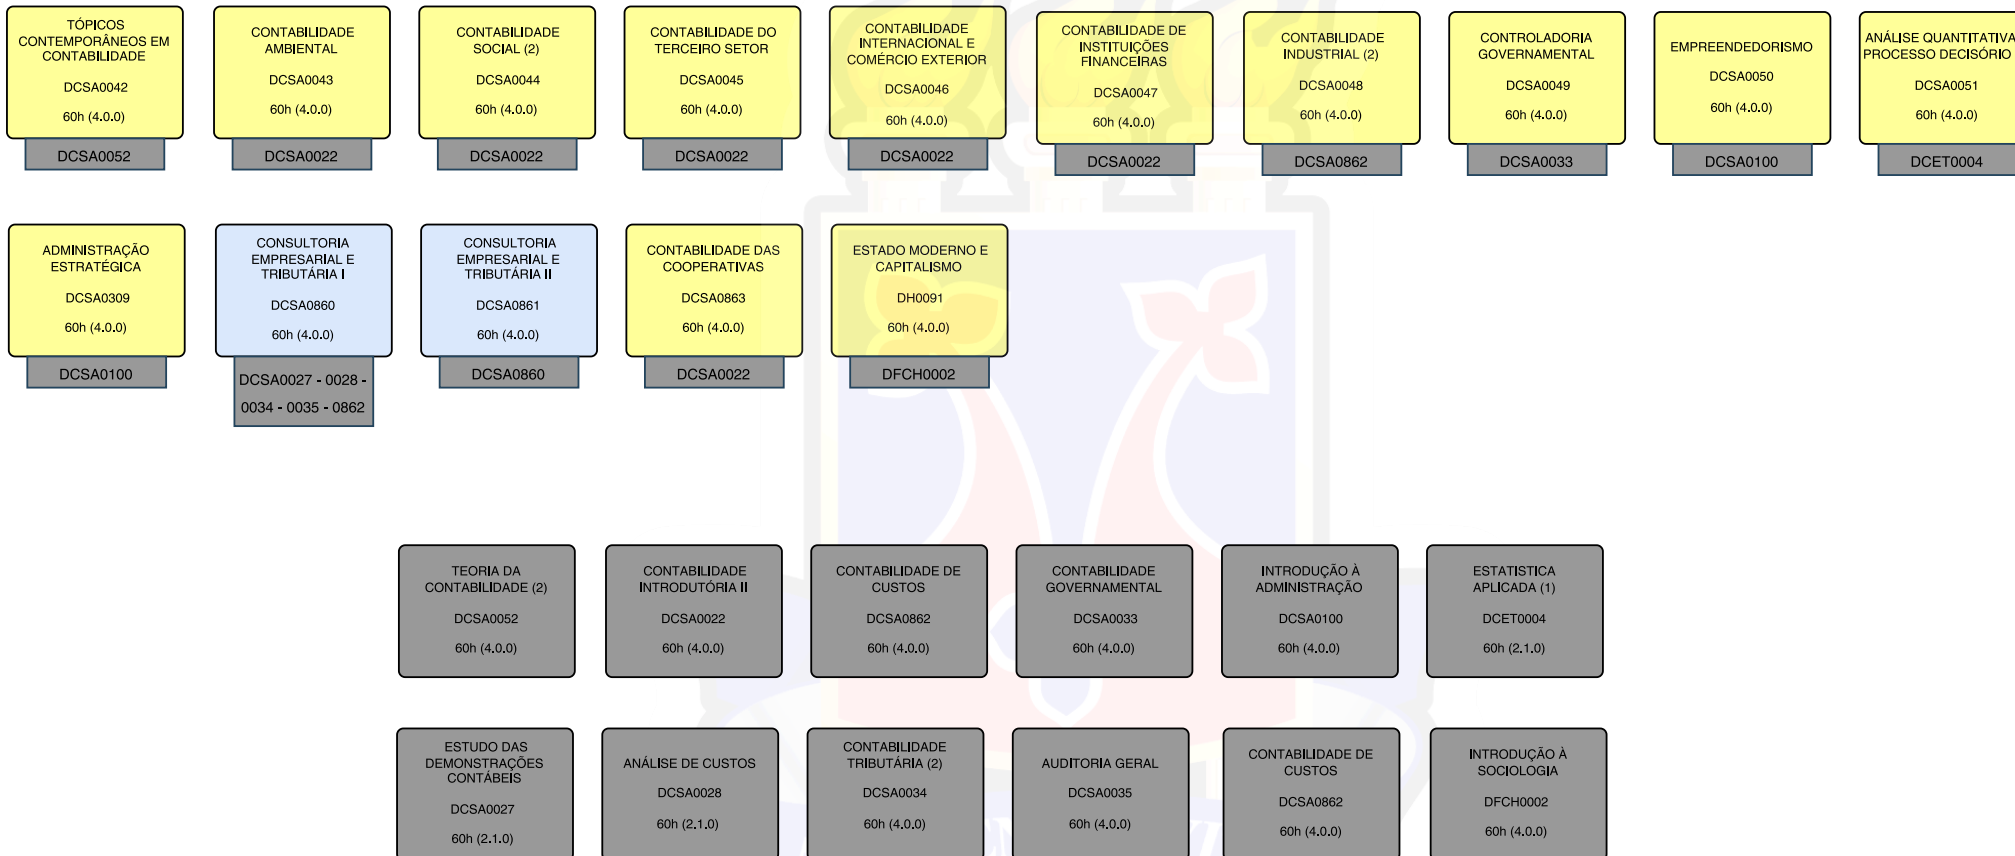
TÓPICOS CONTEMPORÂNEOS EM CONTABILIDADE
DCSA0042
60h (4.0.0)
DCSA0052

CONTABILIDADE AMBIENTAL
DCSA0043
60h (4.0.0)
DCSA0022

CONTABILIDADE SOCIAL (2)
DCSA0044
60h (4.0.0)
DCSA0022

CONTABILIDADE DO TERCEIRO SETOR
DCSA0045
60h (4.0.0)
DCSA0022

CONTABILIDADE INTERNACIONAL E COMÉRCIO EXTERIOR
DCSA0046
60h (4.0.0)
DCSA0022

CONTABILIDADE DE INSTITUIÇÕES FINANCEIRAS
DCSA0047
60h (4.0.0)
DCSA0022

CONTABILIDADE INDUSTRIAL (2)
DCSA0048
60h (4.0.0)
DCSA0862

CONTROLADORIA GOVERNAMENTAL
DCSA0049
60h (4.0.0)
DCSA0033

EMPREENDEDORISMO
DCSA0050
60h (4.0.0)
DCSA0100

ANÁLISE QUANTITATIVA PROCESSO DECISÓRIO
DCSA0051
60h (4.0.0)
DCET0004

ADMINISTRAÇÃO ESTRATÉGICA
DCSA0309
60h (4.0.0)
DCSA0100

CONSULTORIA EMPRESARIAL E TRIBUTÁRIA I
DCSA0860
60h (4.0.0)
DCSA0027 - 0028 - 0034 - 0035 - 0862

CONSULTORIA EMPRESARIAL E TRIBUTÁRIA II
DCSA0861
60h (4.0.0)
DCSA0860

CONTABILIDADE DAS COOPERATIVAS
DCSA0863
60h (4.0.0)
DCSA0022

ESTADO MODERNO E CAPITALISMO
DH0091
60h (4.0.0)
DFCH0002

TEORIA DA CONTABILIDADE (2)
DCSA0052
60h (4.0.0)

CONTABILIDADE INTRODUTÓRIA II
DCSA0022
60h (4.0.0)

CONTABILIDADE DE CUSTOS
DCSA0862
60h (4.0.0)

CONTABILIDADE GOVERNAMENTAL
DCSA0033
60h (4.0.0)

INTRODUÇÃO À ADMINISTRAÇÃO
DCSA0100
60h (4.0.0)

ESTATISTICA APLICADA (1)
DCET0004
60h (2.1.0)

ESTUDO DAS DEMONSTRAÇÕES CONTÁBEIS
DCSA0027
60h (2.1.0)

ANÁLISE DE CUSTOS
DCSA0028
60h (2.1.0)

CONTABILIDADE TRIBUTÁRIA (2)
DCSA0034
60h (4.0.0)

AUDITORIA GERAL
DCSA0035
60h (4.0.0)

CONTABILIDADE DE CUSTOS
DCSA0862
60h (4.0.0)

INTRODUÇÃO À SOCIOLOGIA
DFCH0002
60h (4.0.0)